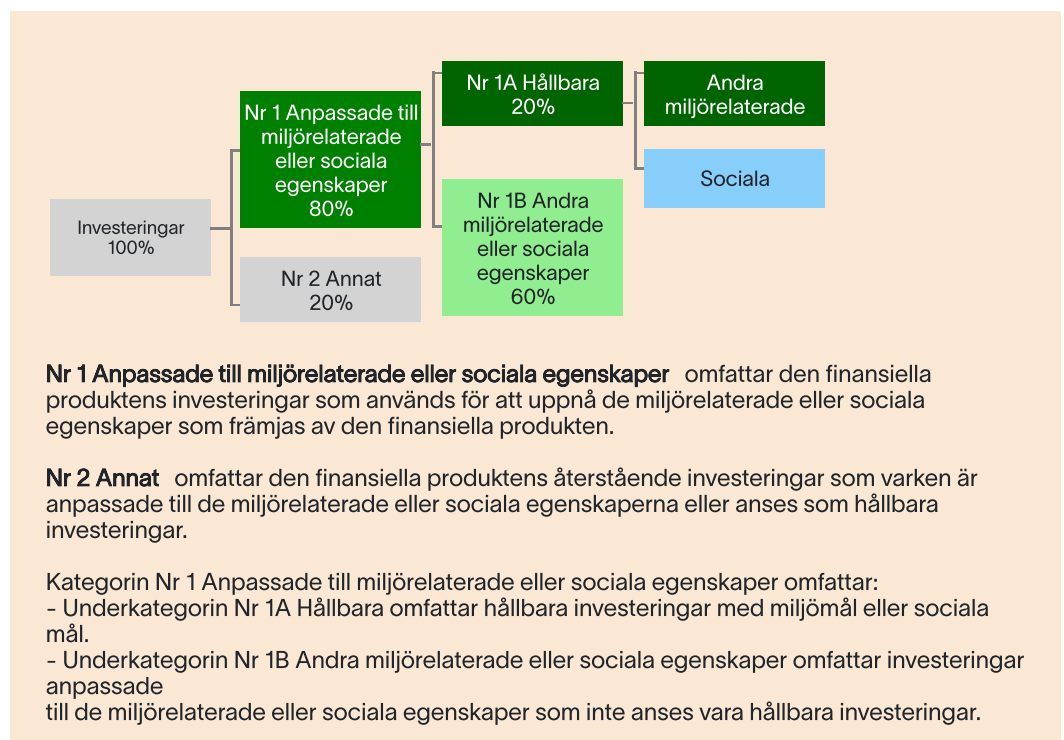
Investeringar
100%

Nr 1 Anpassade till miljörelaterade eller sociala egenskaper
80%

Nr 2 Annat
20%

Nr 1A Hållbara
20%

Nr 1B Andra miljörelaterade eller sociala egenskaper
60%

Andra miljörelaterade

Sociala

**Nr 1 Anpassade till miljörelaterade eller sociala egenskaper** omfattar den finansiella produktens investeringar som används för att uppnå de miljörelaterade eller sociala egenskaper som främjas av den finansiella produkten.

**Nr 2 Annat** omfattar den finansiella produktens återstående investeringar som varken är anpassade till de miljörelaterade eller sociala egenskaperna eller anses som hållbara investeringar.

Kategorin Nr 1 Anpassade till miljörelaterade eller sociala egenskaper omfattar:
- Underkategorin Nr 1A Hållbara omfattar hållbara investeringar med miljömål eller sociala mål.
- Underkategorin Nr 1B Andra miljörelaterade eller sociala egenskaper omfattar investeringar anpassade
till de miljörelaterade eller sociala egenskaper som inte anses vara hållbara investeringar.